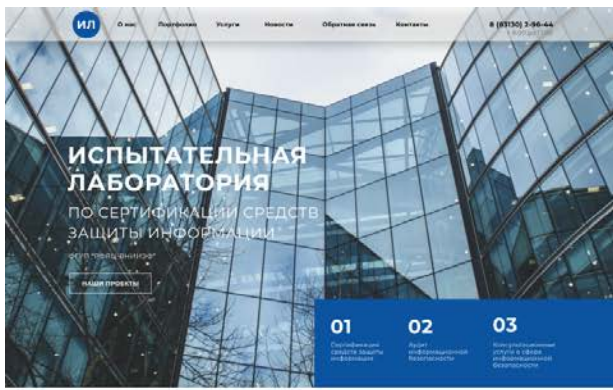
ИЛ О нас Портфолио Услуги Новости Обратная связь Контакты 8 (83130) 3-96-44 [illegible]

ИСПЫТАТЕЛЬНАЯ ЛАБОРАТОРИЯ

ПО СЕРТИФИКАЦИИ СРЕДСТВ ЗАЩИТЫ ИНФОРМАЦИИ

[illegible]

НАШИ ПРОЕКТЫ

01
Сертификация средств защиты информации

02
Аудит информационной безопасности

03
Консультационные услуги в сфере информационной безопасности